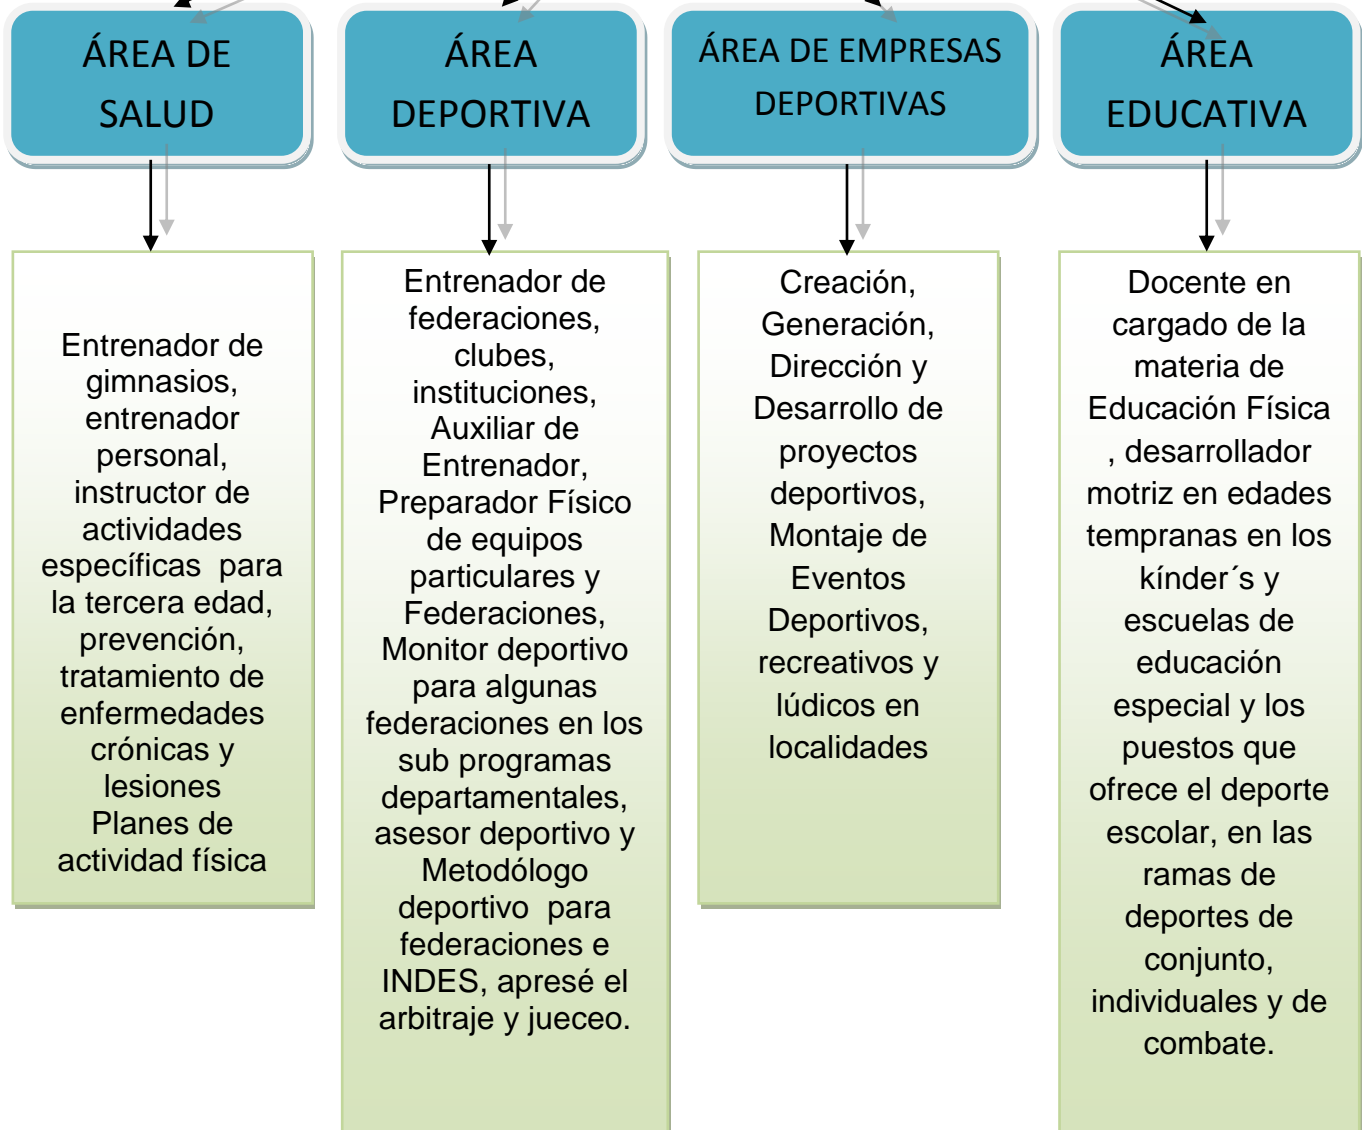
ÁREA DE SALUD

ÁREA DEPORTIVA

ÁREA DE EMPRESAS DEPORTIVAS

ÁREA EDUCATIVA

Entrenador de gimnasios, entrenador personal, instructor de actividades específicas para la tercera edad, prevención, tratamiento de enfermedades crónicas y lesiones Planes de actividad física

Entrenador de federaciones, clubes, instituciones, Auxiliar de Entrenador, Preparador Físico de equipos particulares y Federaciones, Monitor deportivo para algunas federaciones en los sub programas departamentales, asesor deportivo y Metodólogo deportivo para federaciones e INDES, apresé el arbitraje y jueceo.

Creación, Generación, Dirección y Desarrollo de proyectos deportivos, Montaje de Eventos Deportivos, recreativos y lúdicos en localidades

Docente en cargado de la materia de Educación Física , desarrollador motriz en edades tempranas en los kínder´s y escuelas de educación especial y los puestos que ofrece el deporte escolar, en las ramas de deportes de conjunto, individuales y de combate.